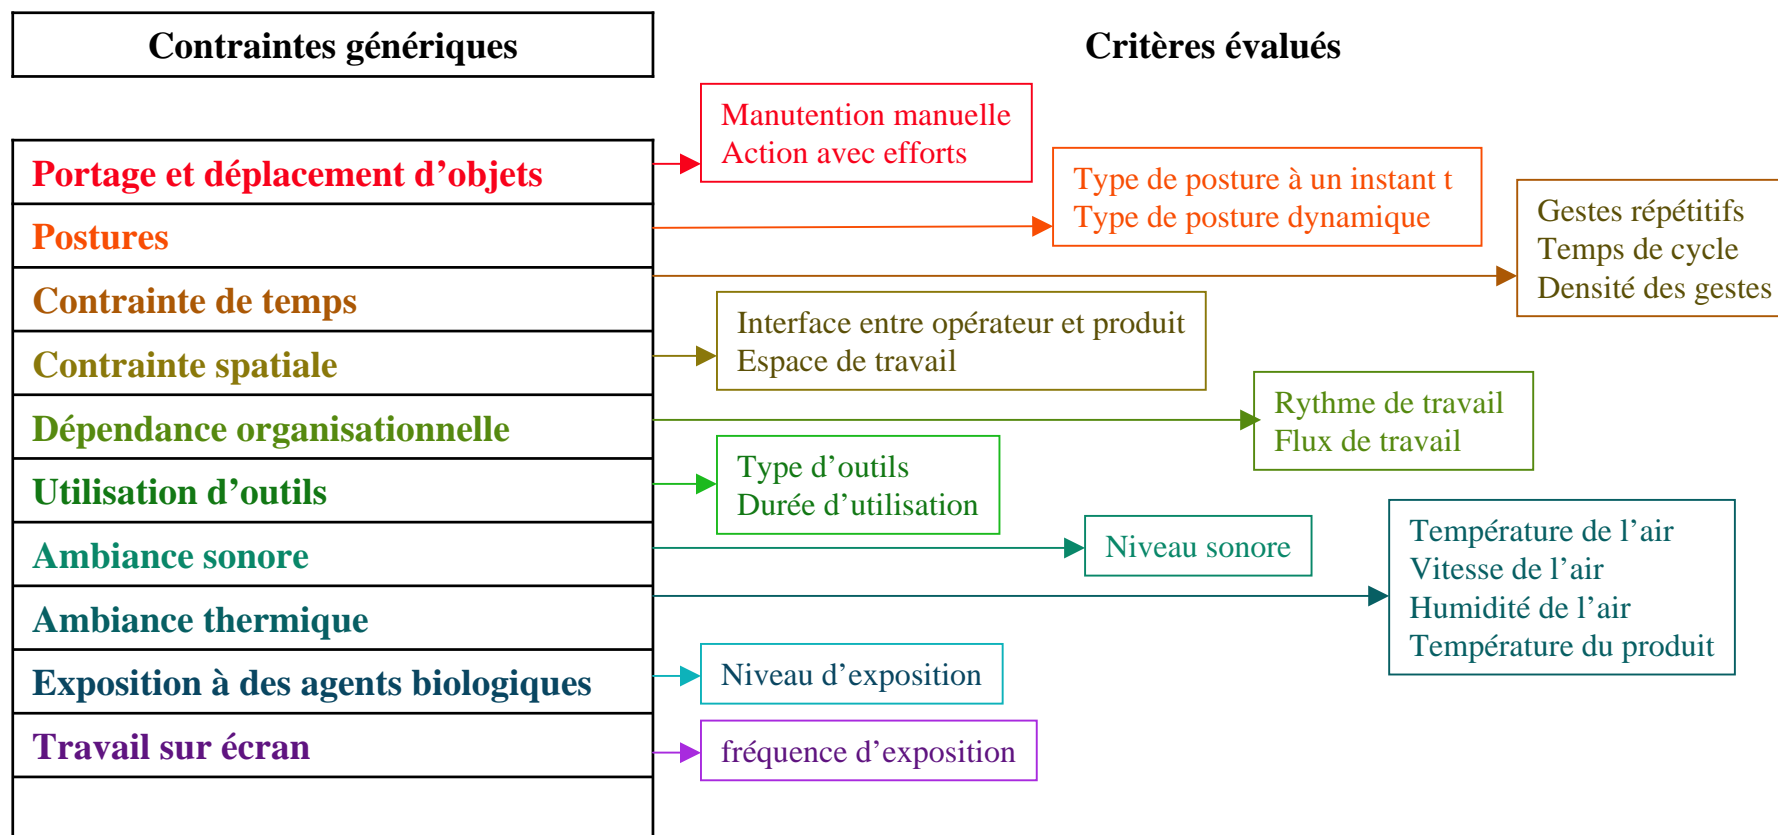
Contraintes génériques

Critères évalués

Portage et déplacement d’objets

Manutention manuelle
Action avec efforts

Postures

Type de posture à un instant t
Type de posture dynamique

Contrainte de temps

Gestes répétitifs
Temps de cycle
Densité des gestes

Contrainte spatiale

Interface entre opérateur et produit
Espace de travail

Dépendance organisationnelle

Rythme de travail
Flux de travail

Utilisation d’outils

Type d’outils
Durée d’utilisation

Ambiance sonore

Niveau sonore

Ambiance thermique

Température de l’air
Vitesse de l’air
Humidité de l’air
Température du produit

Exposition à des agents biologiques

Niveau d’exposition

Travail sur écran

fréquence d’exposition